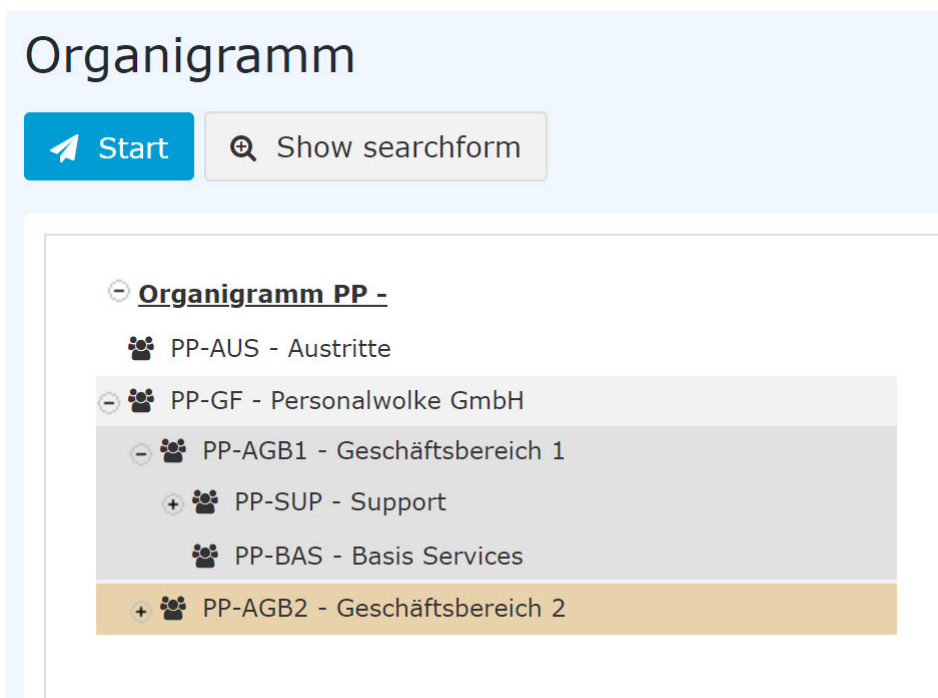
Organigramm

Start

Show searchform

Organigramm PP -

PP-AUS - Austritte

PP-GF - Personalwolke GmbH

PP-AGB1 - Geschäftsbereich 1

PP-SUP - Support

PP-BAS - Basis Services

PP-AGB2 - Geschäftsbereich 2